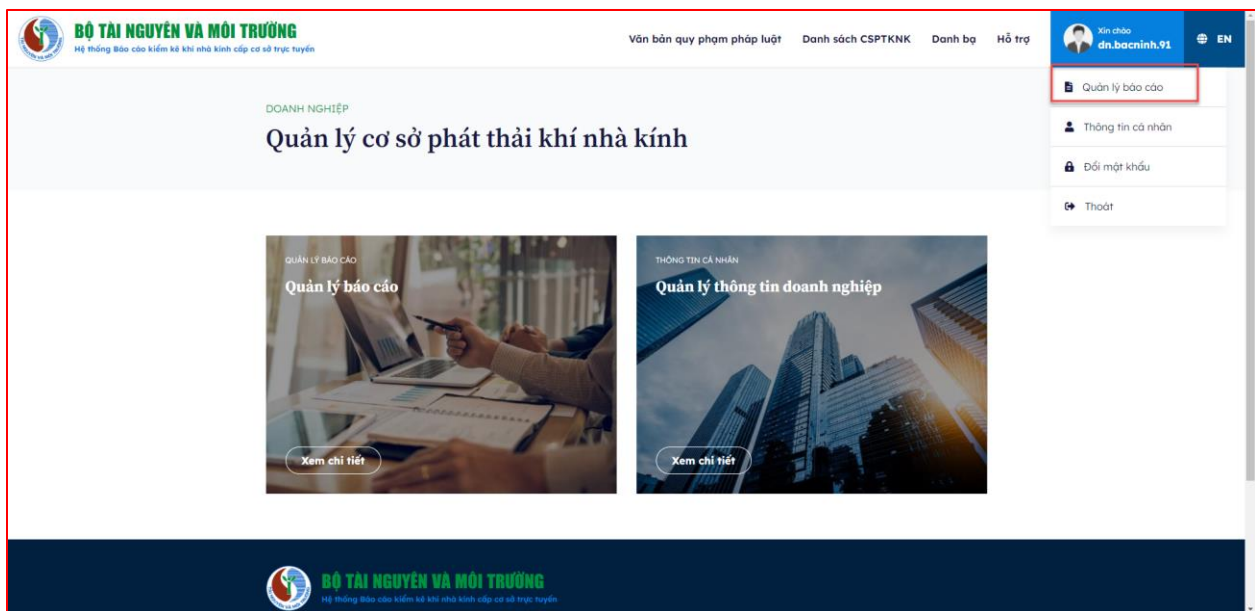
BỘ TÀI NGUYÊN VÀ MÔI TRƯỜNG
Hệ thống Báo cáo kiểm kê khí nhà kính cấp cơ sở trực tuyến

Văn bản quy phạm pháp luật
Danh sách CSPTKNK
Danh bạ
Hỗ trợ
Xin chào
dn.bacninh.91
EN

Quản lý báo cáo
Thông tin cá nhân
Đổi mật khẩu
Thoát

DOANH NGHIỆP
Quản lý cơ sở phát thải khí nhà kính

QUẢN LÝ BÁO CÁO
Quản lý báo cáo
Xem chi tiết

THÔNG TIN CÁ NHÂN
Quản lý thông tin doanh nghiệp
Xem chi tiết

BỘ TÀI NGUYÊN VÀ MÔI TRƯỜNG
Hệ thống Báo cáo kiểm kê khí nhà kính cấp cơ sở trực tuyến